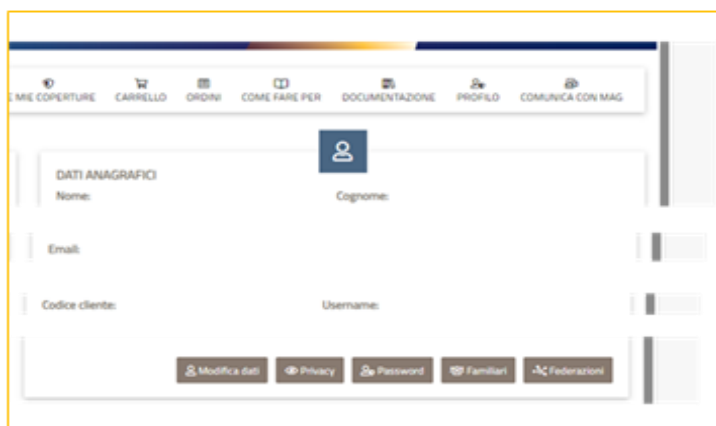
E MIE COPERTURE CARRELLO ORDINI COME FARE PER DOCUMENTAZIONE PROFILO COMUNICA CON MAG

DATI ANAGRAFICI
Nome: Cognome:

Email:

Codice cliente: Username:

Modifica dati Privacy Password Familiari Federazioni